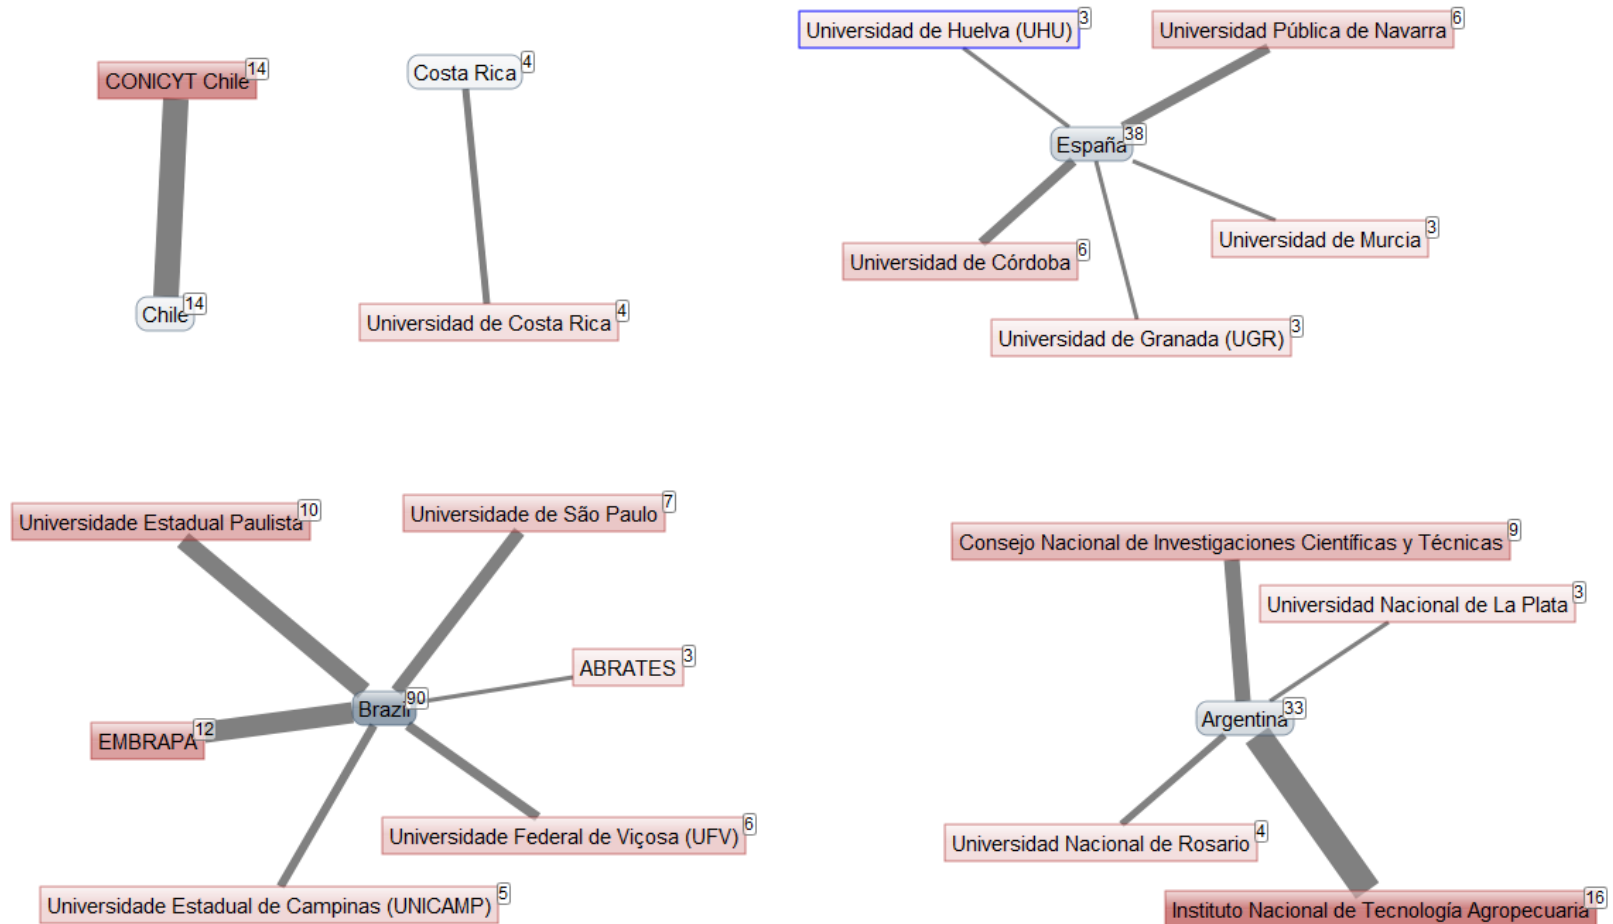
CONICYT Chile 14

Chile 14

Costa Rica 4

Universidad de Costa Rica 4

Universidad de Huelva (UHU) 3

Universidad Pública de Navarra 6

España 38

Universidad de Córdoba 6

Universidad de Murcia 3

Universidad de Granada (UGR) 3

Universidade Estadual Paulista 10

Universidade de São Paulo 7

ABRATES 3

Brazil 90

EMBRAPA 12

Universidade Federal de Viçosa (UFV) 6

Universidade Estadual de Campinas (UNICAMP) 5

Consejo Nacional de Investigaciones Científicas y Técnicas 9

Universidad Nacional de La Plata 3

Argentina 33

Universidad Nacional de Rosario 4

Instituto Nacional de Tecnología Agropecuaria 16